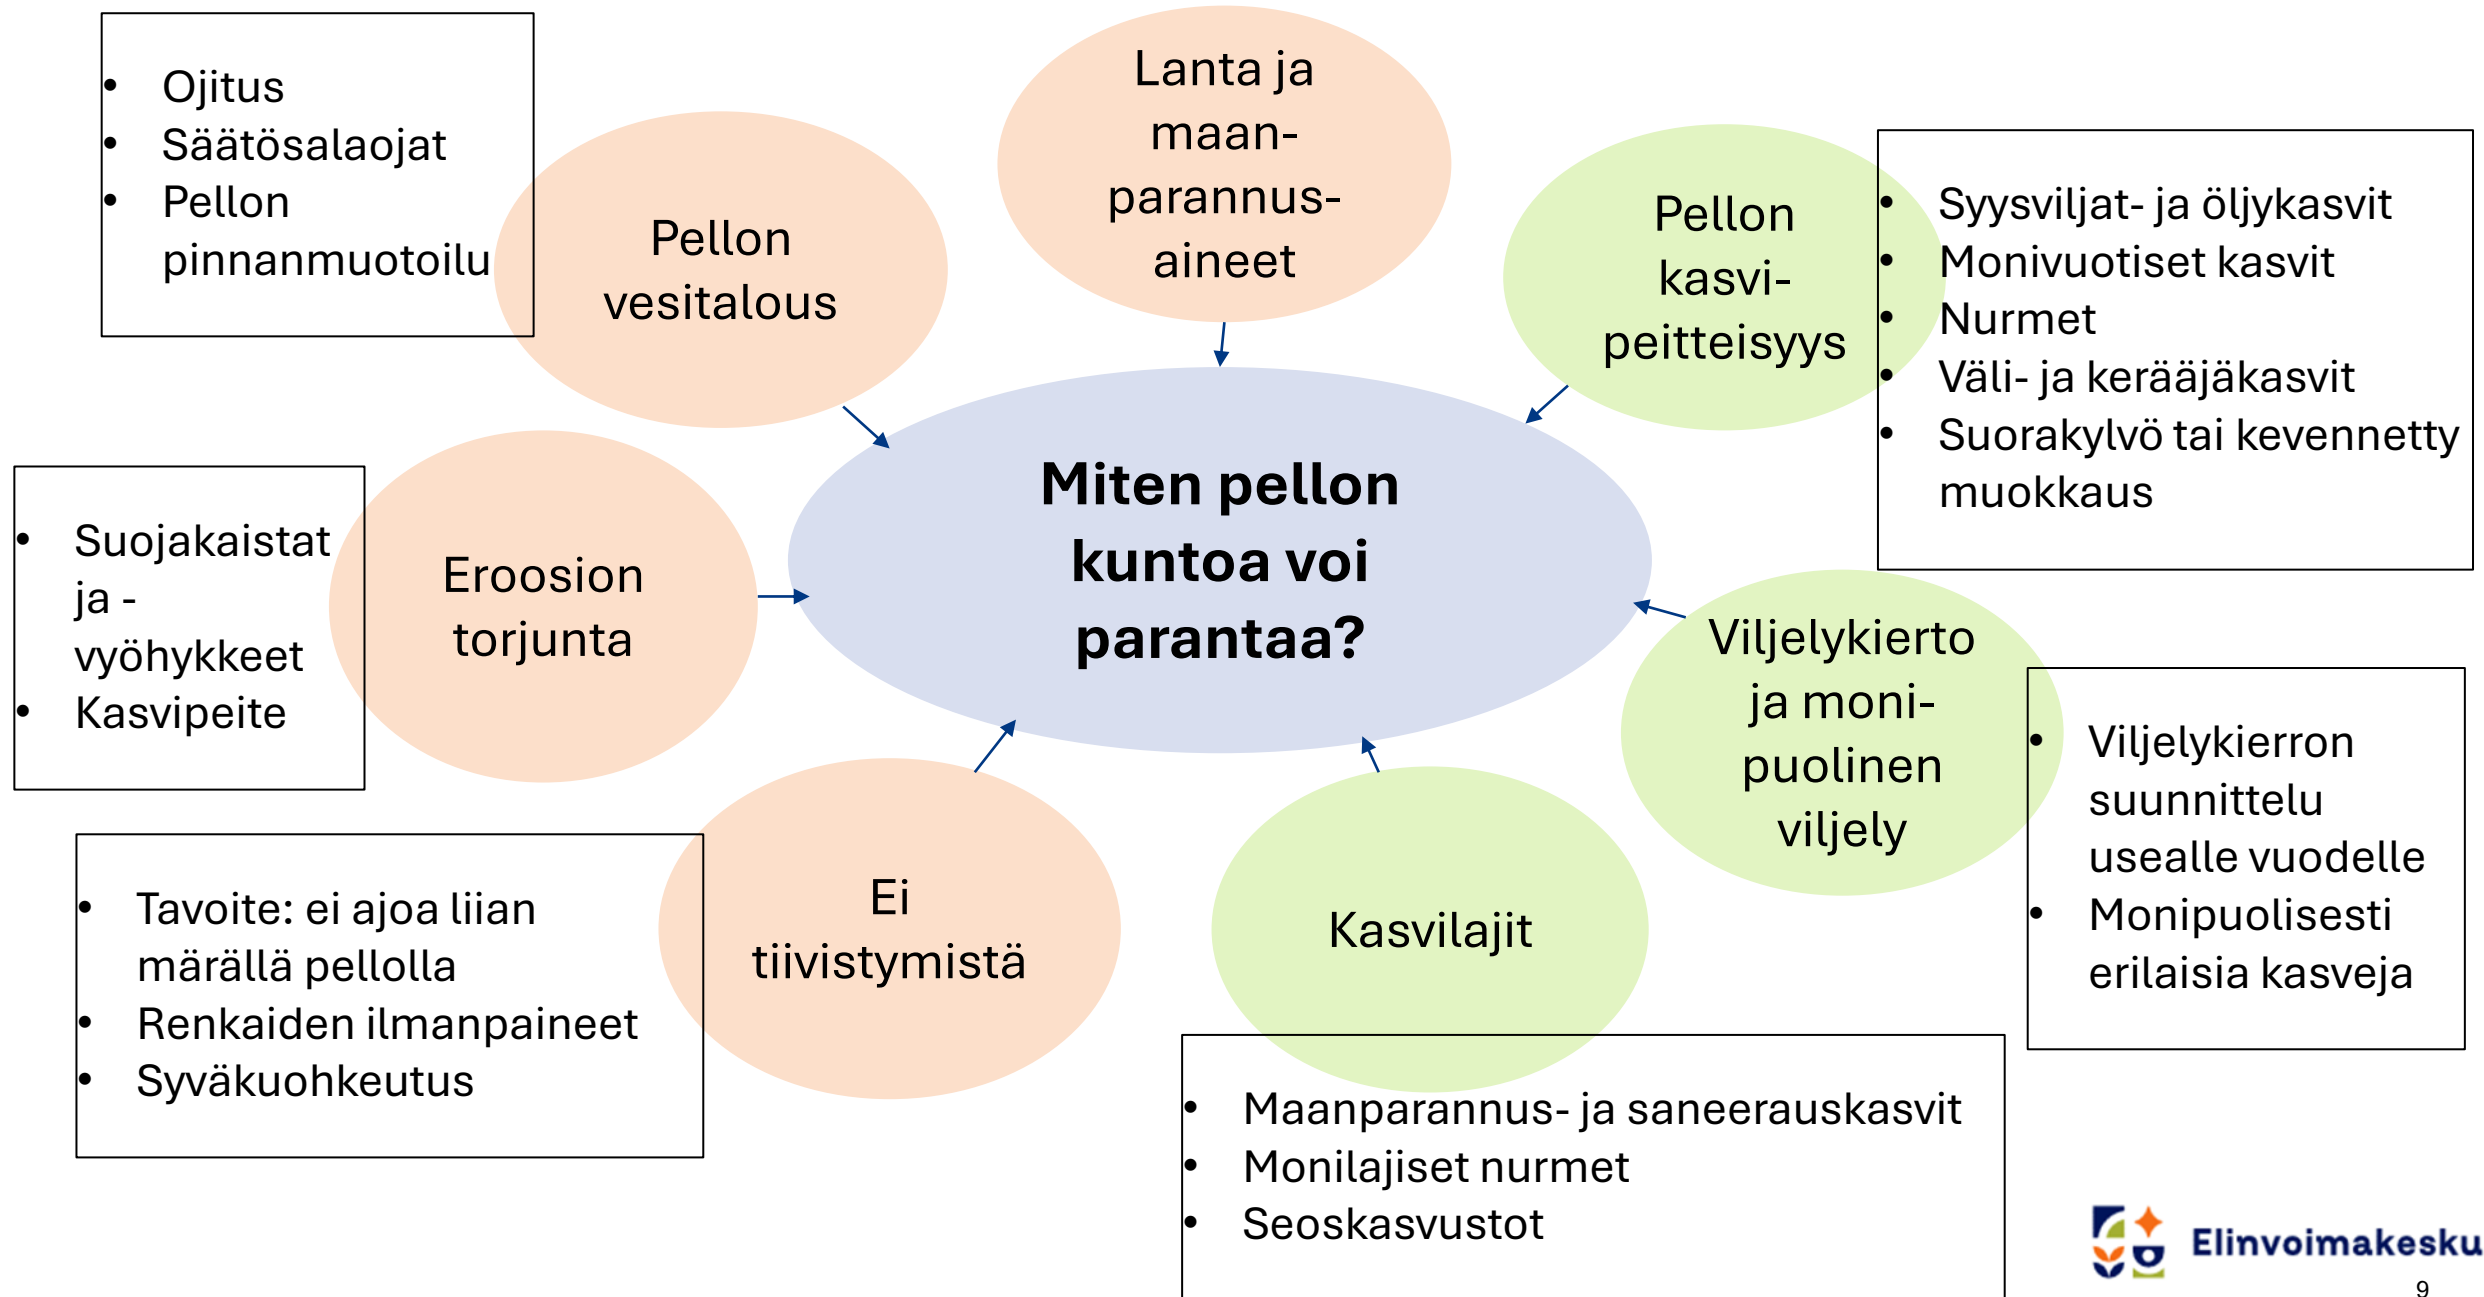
- Ojitus
- Säätösalaojat
- Pellon pinnanmuotoilu

Pellon vesitalous

Lanta ja maanparannusaineet

Pellon kasvipeitteisyys

- Syysviljat- ja öljykasvit
- Monivuotiset kasvit
- Nurmet
- Väli- ja kerääjäkasvit
- Suorakylvö tai kevennetty muokkaus

- Suojakaistat ja -vyöhykkeet
- Kasvipeite

Eroosion torjunta

Miten pellon kuntoa voi parantaa?

Viljelykierto ja monipuolinen viljely

- Viljelykierron suunnittelu usealle vuodelle
- Monipuolisesti erilaisia kasveja

- Tavoite: ei ajoa liian märällä pellolla
- Renkaiden ilmanpaineet
- Syväkuohkeutus

Ei tiivistymistä

Kasvilajit

- Maanparannus- ja saneerauskasvit
- Monilajiset nurmet
- Seoskasvustot

Elinvoimakesku

9